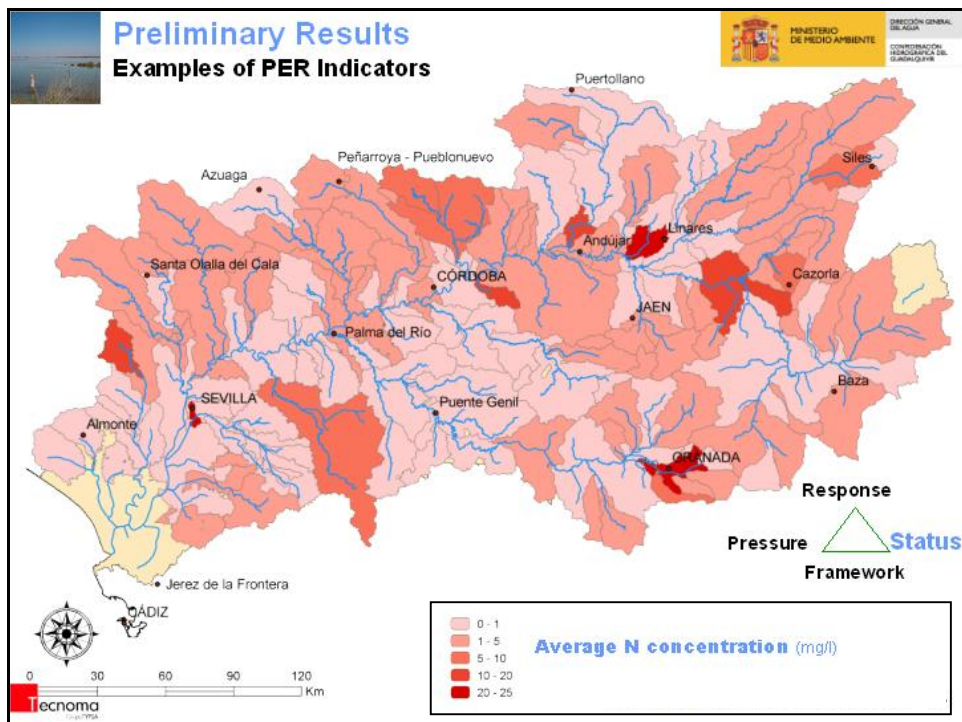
Preliminary Results
Examples of PER Indicators

MINISTERIO DE MEDIO AMBIENTE
DIRECCIÓN GENERAL DEL AGUA
CONFEDERACIÓN HIDROGRÁFICA DEL GUADALQUIVIR

Puertollano
Peñarroya - Pueblonuevo
Azuaga
Siles
Andújar
Linares
Santa Olalla del Cala
CÓRDOBA
Cazorla
JAEN
Palma del Río
Baza
SEVILLA
Puente Genil
Almonte
GRANADA
Jerez de la Frontera
CÁDIZ

Response
Pressure
Status
Framework

0 - 1
1 - 5
5 - 10
10 - 20
20 - 25
Average N concentration (mg/l)

0 30 60 90 120 Km
Tecnoma